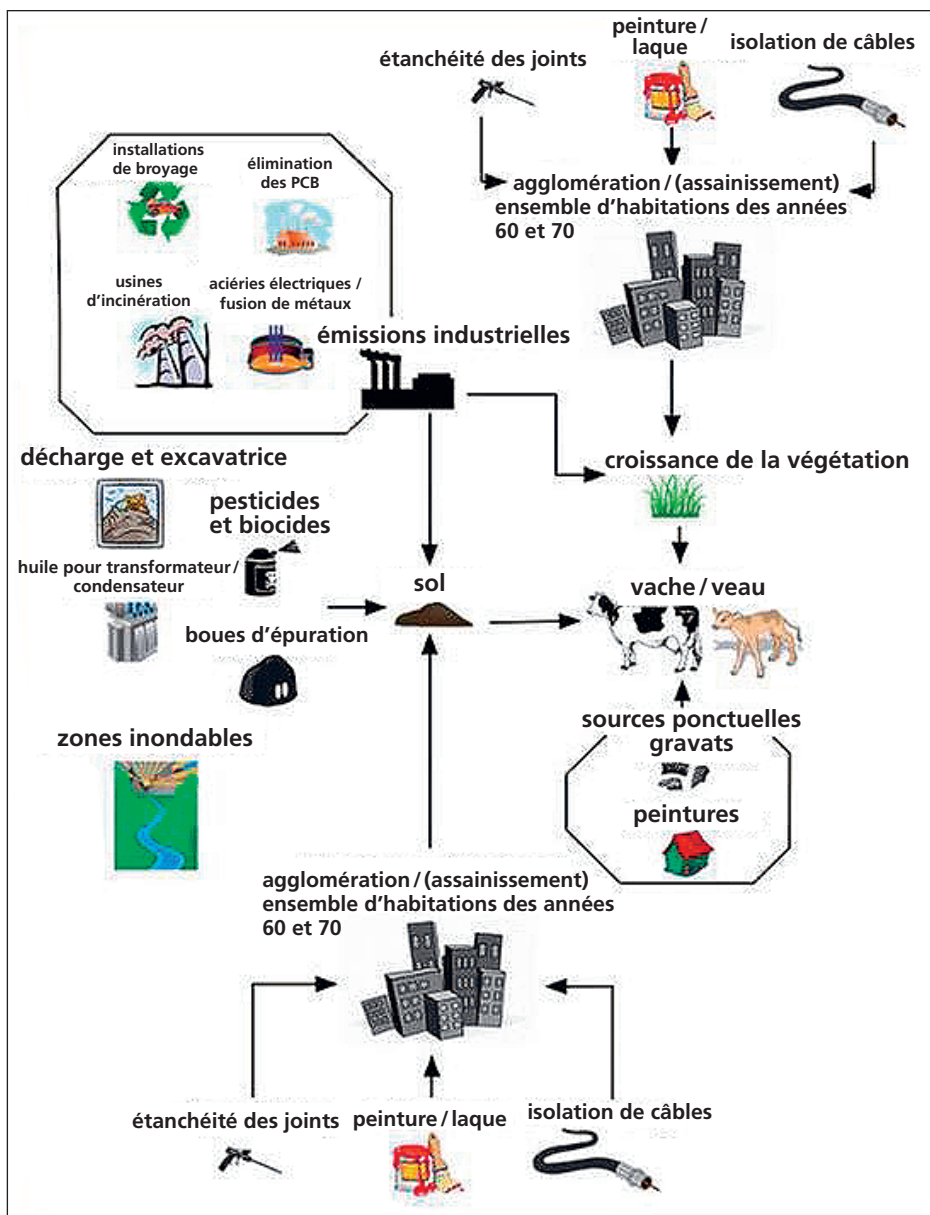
étanchéité des joints

peinture / laque

isolation de câbles

agglomération / (assainissement) ensemble d'habitations des années 60 et 70

installations de broyage

élimination des PCB

usines d'incinération

aciéries électriques / fusion de métaux

émissions industrielles

croissance de la végétation

décharge et excavatrice

pesticides et biocides

huile pour transformateur / condensateur

sol

vache / veau

boues d'épuration

sources ponctuelles gravats

zones inondables

peintures

agglomération / (assainissement) ensemble d'habitations des années 60 et 70

étanchéité des joints

peinture / laque

isolation de câbles